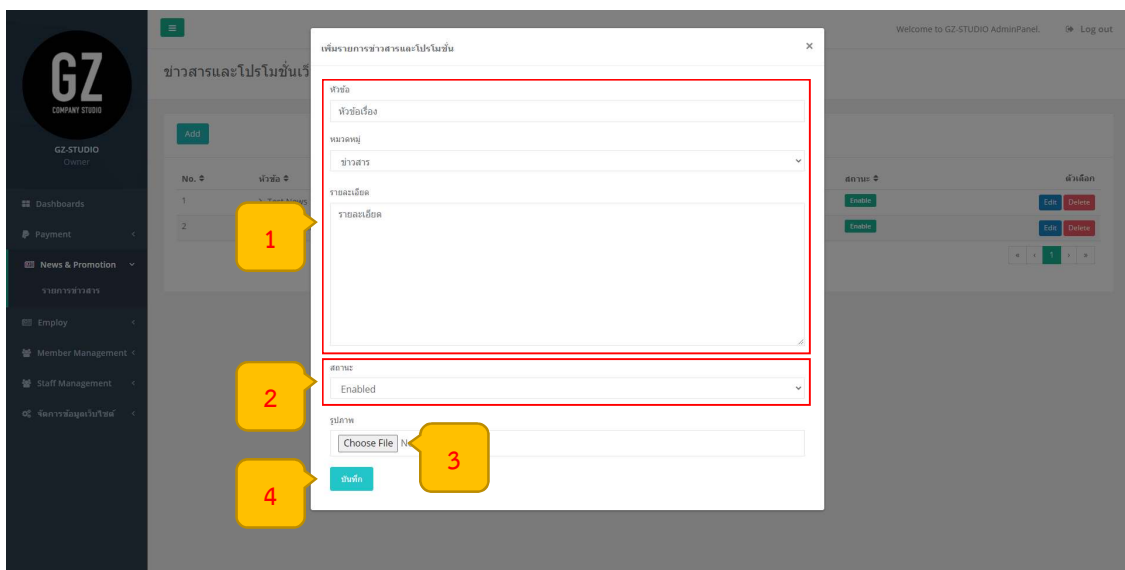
GZ
COMPANY STUDIO
GZ-STUDIO
Owner

Dashboards
Payment
News & Promotion
รายการข่าวสาร
Employ
Member Management
Staff Management
จัดการข้อมูลเว็บไซต์

≡
Welcome to GZ-STUDIO AdminPanel.
Log out

ข่าวสารและโปรโมชั่นเว็

Add

| No. | หัวข้อ | สถานะ | ตัวเลือก |
|---|---|---|---|
| 1 | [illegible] | Enable | Edit Delete |
| 2 | | Enable | Edit Delete |

« ‹ 1 › »

เพิ่มรายการข่าวสารและโปรโมชั่น
×

หัวข้อ
หัวข้อเรื่อง
หมวดหมู่
ข่าวสาร
รายละเอียด
รายละเอียด
สถานะ
Enabled
รูปภาพ
Choose File N
บันทึก

1
2
3
4